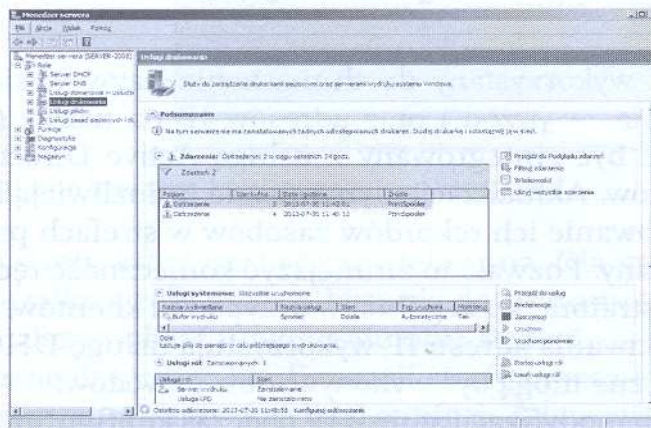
Menedżer serwera

Plik Akcja Widok Pomoc

Menedżer serwera (SERWER-2008)
Role
Serwer DHCP
Serwer DNS
Usługi domenowe w usłudze
Usługi drukowania
Usługi plików
Usługi zasad sieciowych i d...
Funkcje
Diagnostyka
Konfiguracja
Magazyn

Usługi drukowania

Służy do zarządzania drukarkami sieciowymi oraz serwerami wydruku systemu Windows.

Podsumowanie

Na tym serwerze nie ma zainstalowanych żadnych udostępnionych drukarek. Dodaj drukarkę i udostępnij ją w sieci.

Zdarzenia: Ostrzeżenie: 2 w ciągu ostatnich 24 godz.

Zdarzeń: 2

| Poziom | Identyfikator | Data i godzina | Źródło |
|---|---|---|---|
| Ostrzeżenie | 3 | 2013-07-30 11:42:01 | PrintSpooler |
| Ostrzeżenie | 4 | 2013-07-30 11:40:12 | PrintSpooler |

Przejdź do Podglądu zdarzeń
Filtruj zdarzenia
Właściwości
Ukryj wszystkie zdarzenia

Usługi systemowe: Wszystkie uruchomione

| Nazwa wyświetlana | Nazwa usługi | Stan | Typ uruchomie... | Tw |
|---|---|---|---|---|
| Bufor wydruku | Spooler | Działa | Automatyczny | Tak |

Opis:
Ładuje pliki do pamięci w celu późniejszego wydrukowania.

Przejdź do usług
Preferencje
Zatrzymaj
Uruchom
Uruchom ponownie

Usługi ról: Zainstalowanych: 1

| Usługa roli | Stan |
|---|---|
| Serwer wydruku | Zainstalowane |
| Usługa LPD | Nie zainstalowano |

Dodaj usługi ról
Usuń usługi ról

Ostatnie odświeżenie: 2013-07-30 11:49:58 Konfiguruj odświeżanie